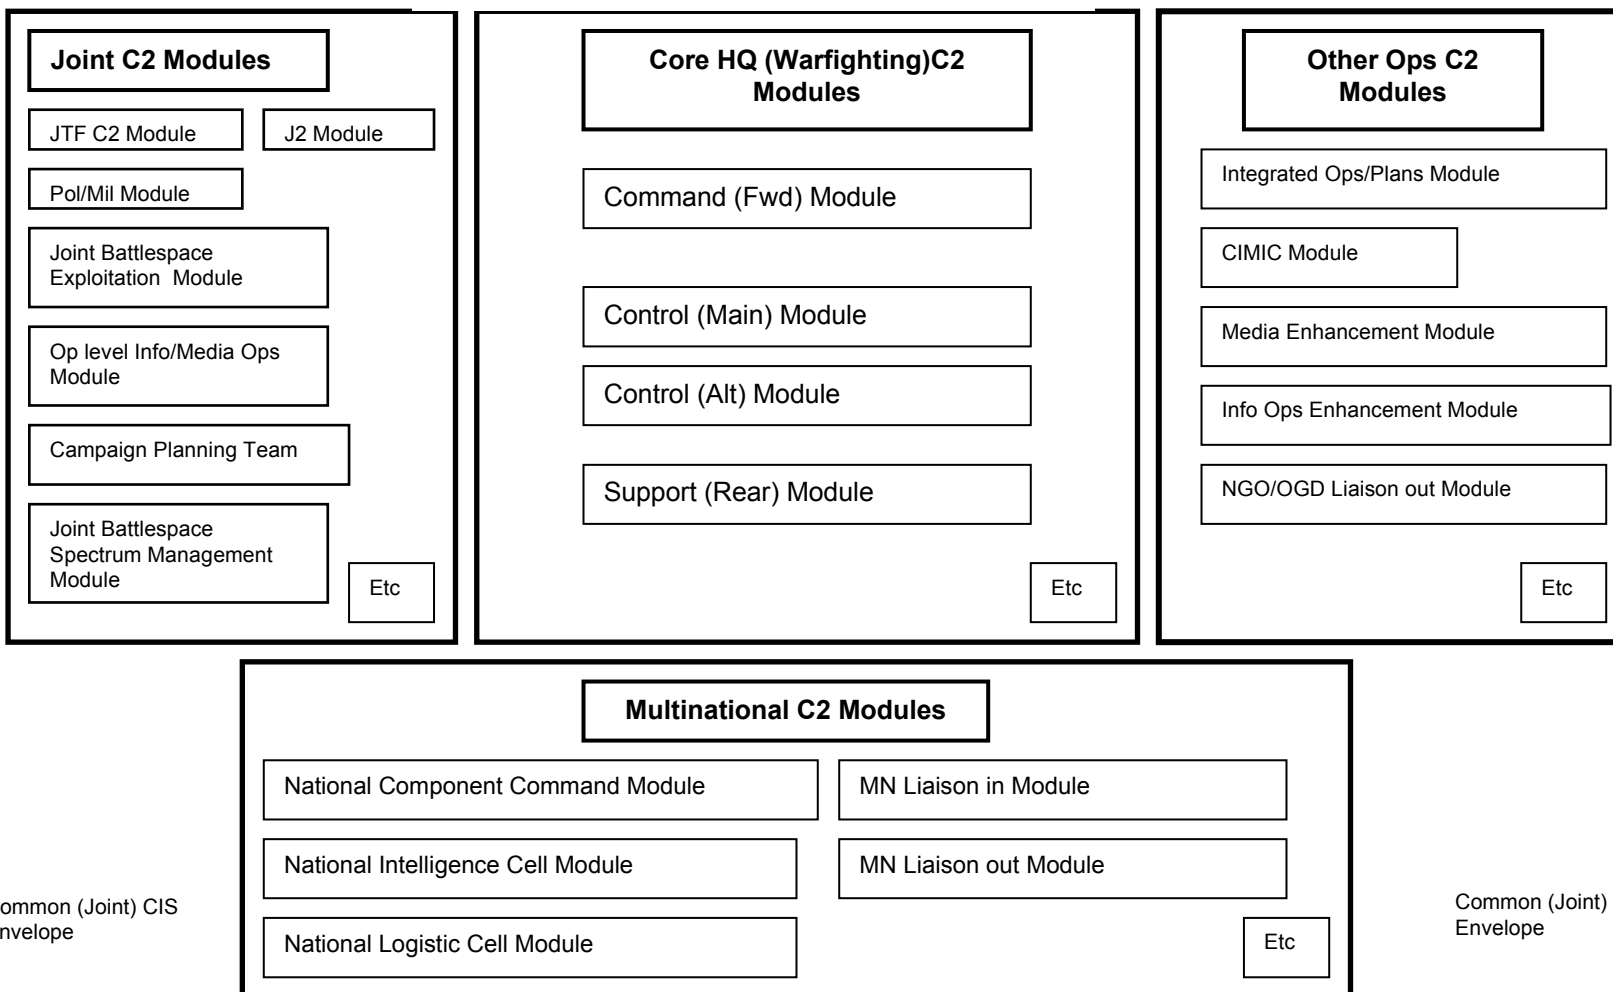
Joint C2 Modules

JTF C2 Module

J2 Module

Pol/Mil Module

Joint Battlespace Exploitation Module

Op level Info/Media Ops Module

Campaign Planning Team

Joint Battlespace Spectrum Management Module

Etc

Core HQ (Warfighting)C2 Modules

Command (Fwd) Module

Control (Main) Module

Control (Alt) Module

Support (Rear) Module

Etc

Other Ops C2 Modules

Integrated Ops/Plans Module

CIMIC Module

Media Enhancement Module

Info Ops Enhancement Module

NGO/OGD Liaison out Module

Etc

Multinational C2 Modules

National Component Command Module

MN Liaison in Module

National Intelligence Cell Module

MN Liaison out Module

National Logistic Cell Module

Etc

ommon (Joint) CIS nvelope

Common (Joint) Envelope